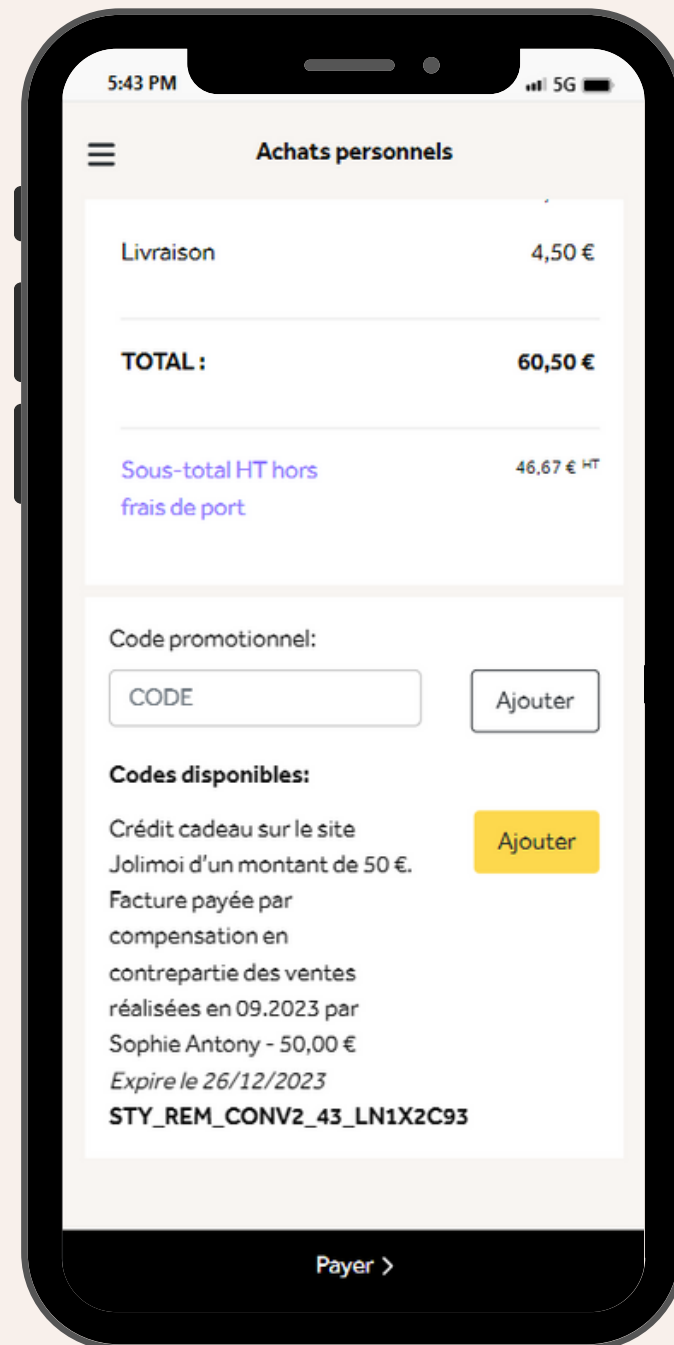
5:43 PM

5G

Achats personnels

Livraison 4,50 €

TOTAL : 60,50 €

Sous-total HT hors frais de port 46,67 € $^{HT}$

Code promotionnel:

CODE

Ajouter

Codes disponibles:

Crédit cadeau sur le site Jolimoi d'un montant de 50 €. Facture payée par compensation en contrepartie des ventes réalisées en 09.2023 par Sophie Antony - 50,00 €

Ajouter

Expire le 26/12/2023

STY_REM_CONV2_43_LN1X2C93

Payer >